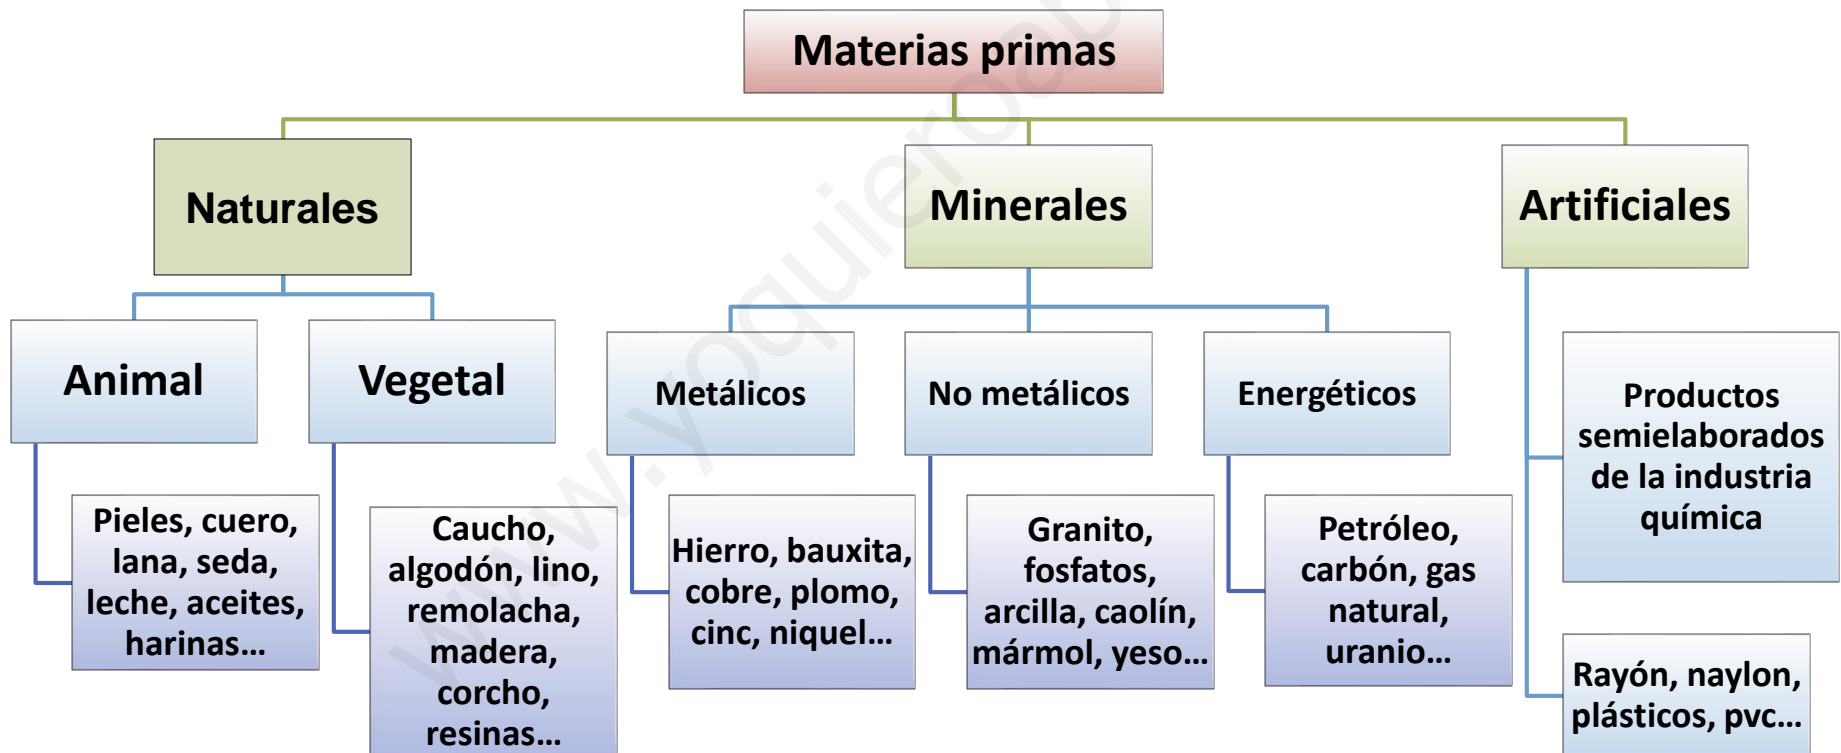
Materias primas

Naturales

Minerales

Artificiales

Animal

Vegetal

Metálicos

No metálicos

Energéticos

Productos semielaborados de la industria química

Pieles, cuero, lana, seda, leche, aceites, harinas…

Caucho, algodón, lino, remolacha, madera, corcho, resinas…

Hierro, bauxita, cobre, plomo, cinc, niquel…

Granito, fosfatos, arcilla, caolín, mármol, yeso…

Petróleo, carbón, gas natural, uranio…

Rayón, naylon, plásticos, pvc…

www.yoquieroaprobar